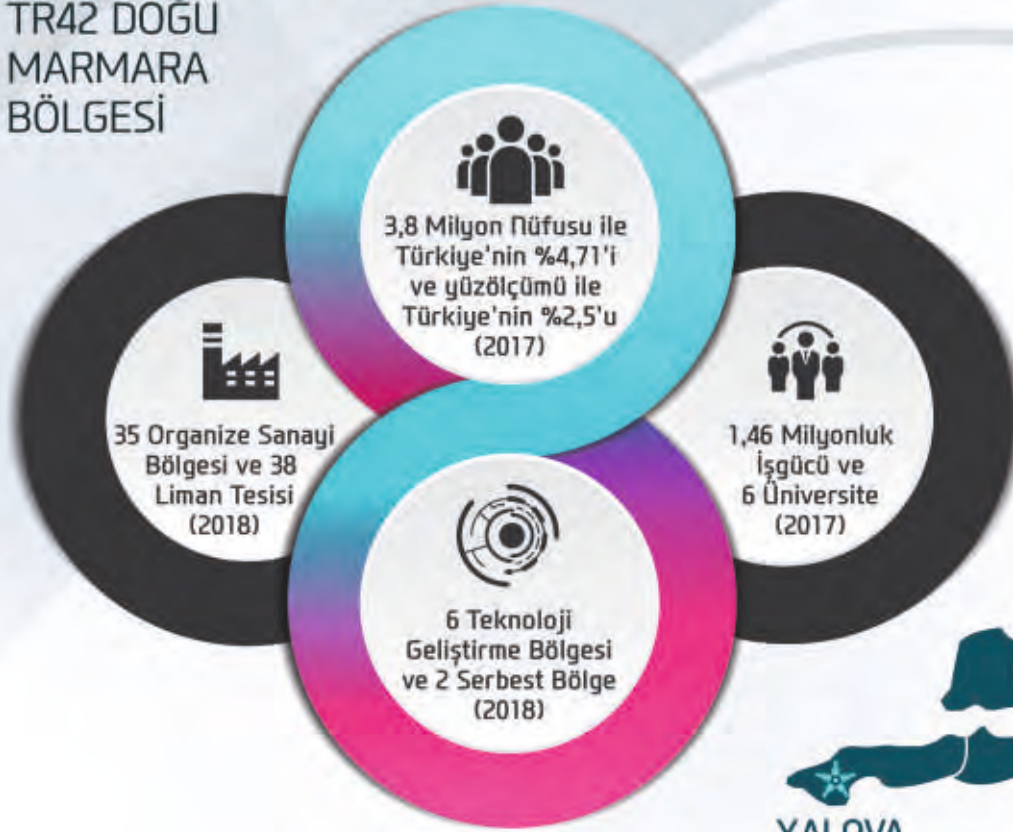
TR42 DOĞU MARMARA BÖLGESİ

3,8 Milyon Nüfusu ile Türkiye'nin %4,71'i ve yüzölçümü ile Türkiye'nin %2,5'u (2017)

35 Organize Sanayi Bölgesi ve 38 Liman Tesisi (2018)

1,46 Milyonluk İşgücü ve 6 Üniversite (2017)

6 Teknoloji Geliştirme Bölgesi ve 2 Serbest Bölge (2018)

YALOVA